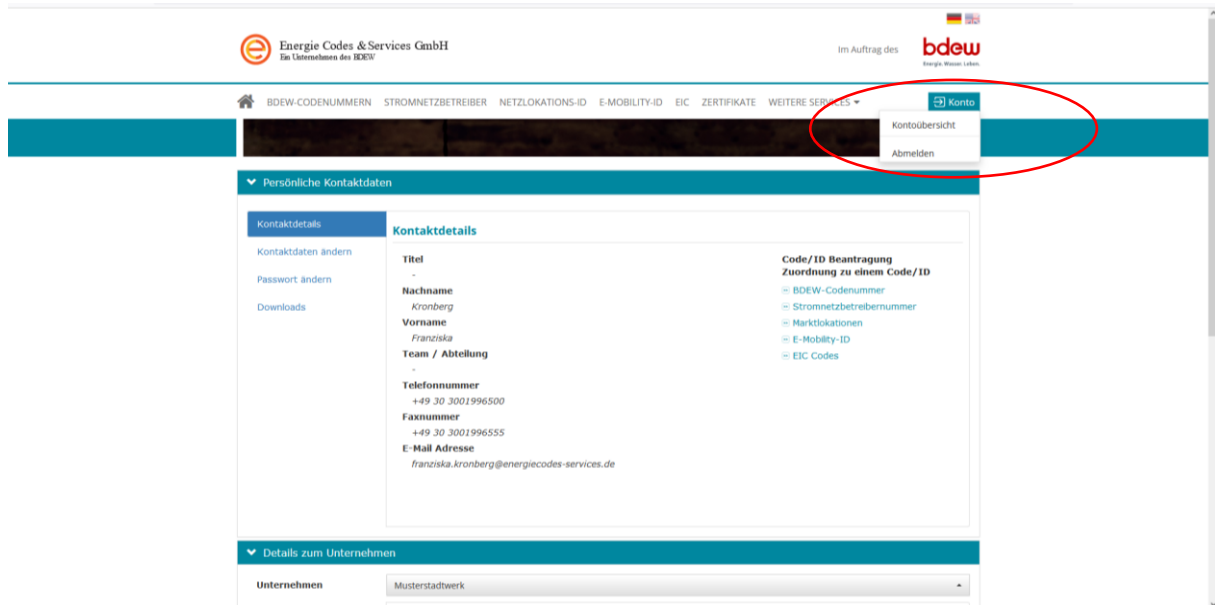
Energie Codes & Services GmbH
Ein Unternehmen des BDEW

Im Auftrag des

bdew
Energie. Wasser. Leben.

BDEW-CODENUMMERN STROMNETZBETREIBER NETZLOKATIONS-ID E-MOBILITY-ID EIC ZERTIFIKATE WEITERE SERVICES

Konto

Kontoübersicht

Abmelden

Persönliche Kontaktdaten

Kontaktdetails

Kontaktdaten ändern

Passwort ändern

Downloads

Kontaktdetails

Titel
-
Nachname
Kronberg
Vorname
Franziska
Team / Abteilung
-
Telefonnummer
+49 30 3001996500
Faxnummer
+49 30 3001996555
E-Mail Adresse
franziska.kronberg@energiecodes-services.de

Code/ID Beantragung
Zuordnung zu einem Code/ID
BDEW-Codenummer
Stromnetzbetreibernummer
Marktlokationen
E-Mobility-ID
EIC Codes

Details zum Unternehmen

Unternehmen

Musterstadtwerk